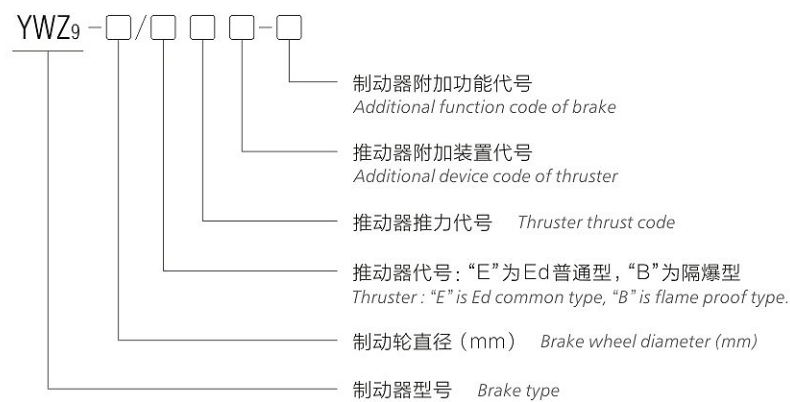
YWZ9 - □/□ □ □-□

制动器附加功能代号
Additional function code of brake

推动器附加装置代号
Additional device code of thruster

推动器推力代号 Thruster thrust code

推动器代号："E"为Ed普通型，"B"为隔爆型
Thruster : "E" is Ed common type, "B" is flame proof type.

制动轮直径（mm） Brake wheel diameter (mm)

制动器型号 Brake type